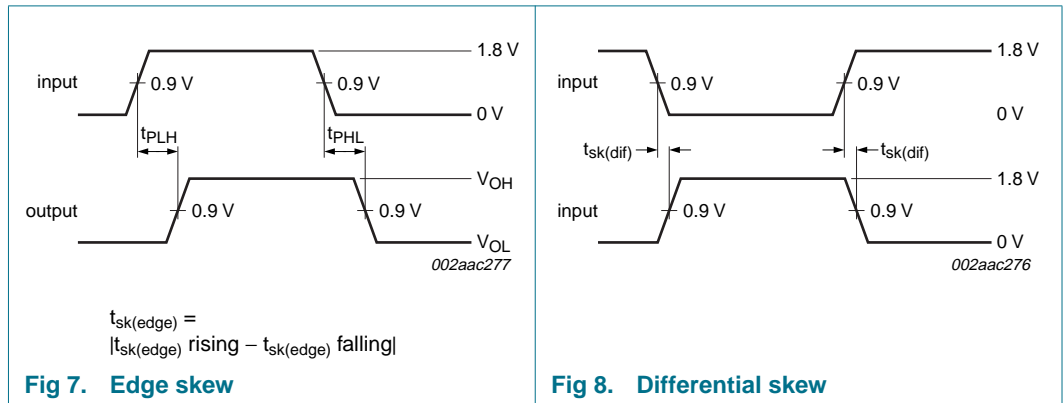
1.8 V
input
0.9 V
0.9 V
0 V
$t_{PLH}$
$t_{PHL}$
$V_{OH}$
output
0.9 V
0.9 V
$V_{OL}$
002aac277

$t_{sk(edge)}$ =
$|t_{sk(edge)}$ rising − $t_{sk(edge)}$ falling$|$

Fig 7. Edge skew

1.8 V
input
0.9 V
0.9 V
0 V
$t_{sk(dif)}$
$t_{sk(dif)}$
1.8 V
input
0.9 V
0.9 V
0 V
002aac276

Fig 8. Differential skew